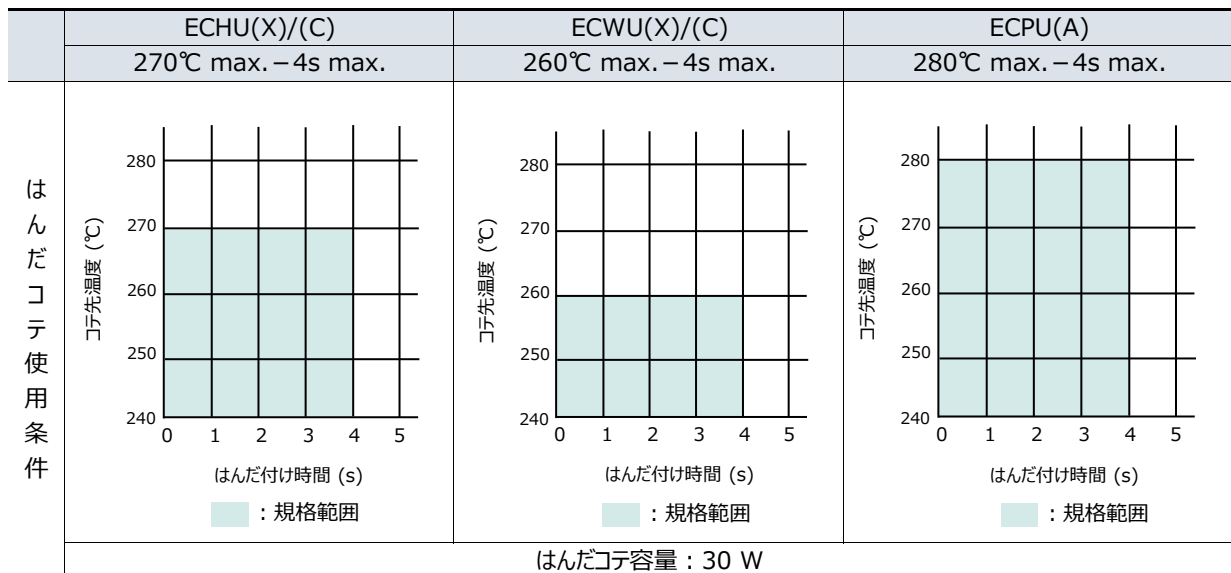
| | ECHU(X)/(C) | ECWU(X)/(C) | ECPU(A) |
|---|---|---|---|
| | 270℃ max.－4s max. | 260℃ max.－4s max. | 280℃ max.－4s max. |
| はんだコテ使用条件 | コテ先温度 (℃) 280 270 260 250 240 0 1 2 3 4 5 はんだ付け時間 (s) ：規格範囲 | コテ先温度 (℃) 280 270 260 250 240 0 1 2 3 4 5 はんだ付け時間 (s) ：規格範囲 | コテ先温度 (℃) 280 270 260 250 240 0 1 2 3 4 5 はんだ付け時間 (s) ：規格範囲 |
| | はんだコテ容量：30 W | | |